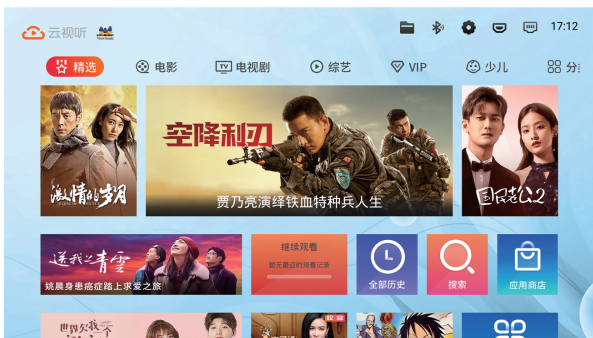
云视听

17:12

精选
电影
电视剧
综艺
VIP
少儿
分

激情的岁月

空降利刃
贾乃亮演绎铁血特种兵人生

国民老公2

送我上青云
姚晨身患癌症踏上求爱之旅

继续观看
暂无最近的观看记录

全部历史

搜索

应用商店

世界欠我一个